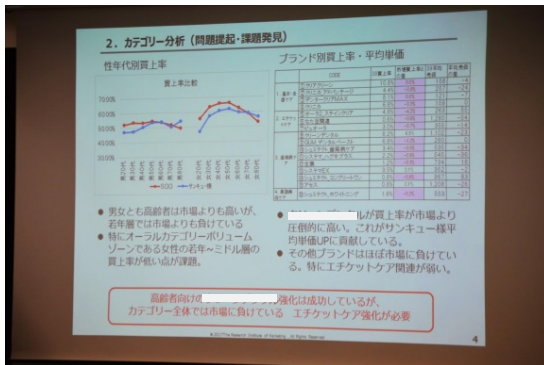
2．カテゴリー分析（問題提起・課題発見）

性年代別買上率

買上率比較

70.0%
60.0%
50.0%
40.0%
30.0%

SDO　サンキュー様

ブランド別買上率・平均単価

| | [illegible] | 対象上率 | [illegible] | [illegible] | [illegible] | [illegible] |
|---|---|---|---|---|---|---|
| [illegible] | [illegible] | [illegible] | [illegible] | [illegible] | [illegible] | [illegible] |

● 男女とも高齢者は市場よりも高いが、若年層では市場よりも負けている
● 特にオーラルカテゴリーボリュームゾーンである女性の若年～ミドル層の買上率が低い点が課題。

● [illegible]が買上率が市場より圧倒的に高い。これがサンキュー様平均単価UPに貢献している。
● その他ブランドはほぼ市場に負けている。特にエチケットケア関連が弱い。

高齢者向け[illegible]強化は成功しているが、カテゴリー全体では市場に負けている　エチケットケア強化が必要

©2017 The Research Institute of Marketing. All Rights Reserved

4